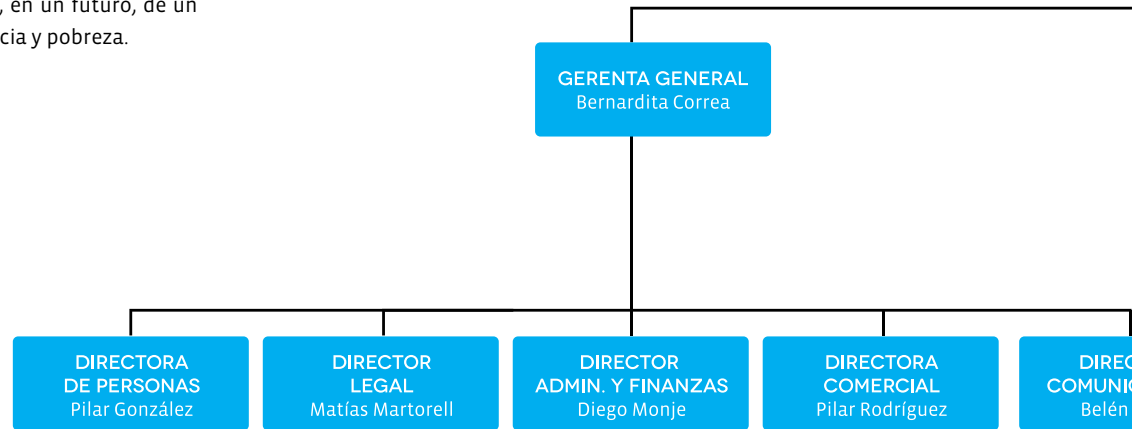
, en un futuro, de un
cia y pobreza.

GERENTA GENERAL
Bernardita Correa

DIRECTORA
DE PERSONAS
Pilar González

DIRECTOR
LEGAL
Matías Martorell

DIRECTOR
ADMIN. Y FINANZAS
Diego Monje

DIRECTORA
COMERCIAL
Pilar Rodríguez

DIREC
COMUNIC
Belén